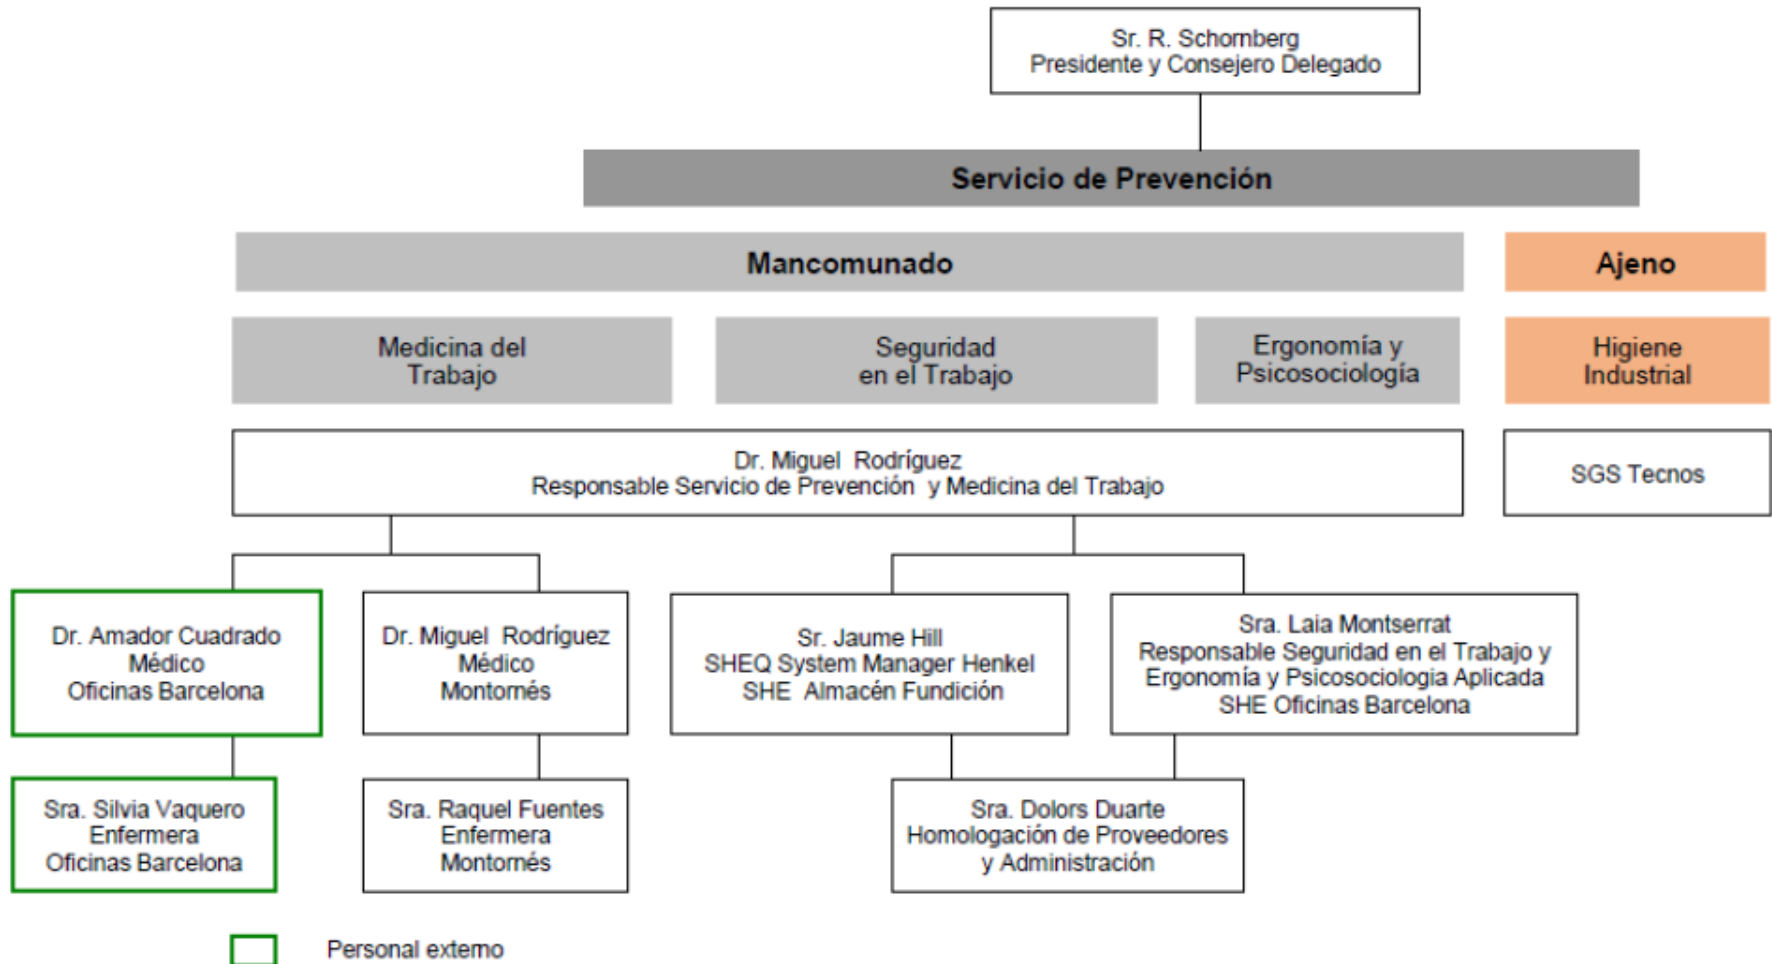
Sr. R. Schomberg
Presidente y Consejero Delegado

Servicio de Prevención

Mancomunado

Ajeno

Medicina del Trabajo

Seguridad en el Trabajo

Ergonomía y Psicosociología

Higiene Industrial

Dr. Miguel Rodríguez
Responsable Servicio de Prevención y Medicina del Trabajo

SGS Tecnos

Dr. Amador Cuadrado
Médico
Oficinas Barcelona

Dr. Miguel Rodríguez
Médico
Montornés

Sr. Jaume Hill
SHEQ System Manager Henkel
SHE Almacén Fundición

Sra. Laia Montserrat
Responsable Seguridad en el Trabajo y Ergonomía y Psicosociologia Aplicada
SHE Oficinas Barcelona

Sra. Silvia Vaquero
Enfermera
Oficinas Barcelona

Sra. Raquel Fuentes
Enfermera
Montornés

Sra. Dolors Duarte
Homologación de Proveedores y Administración

Personal externo